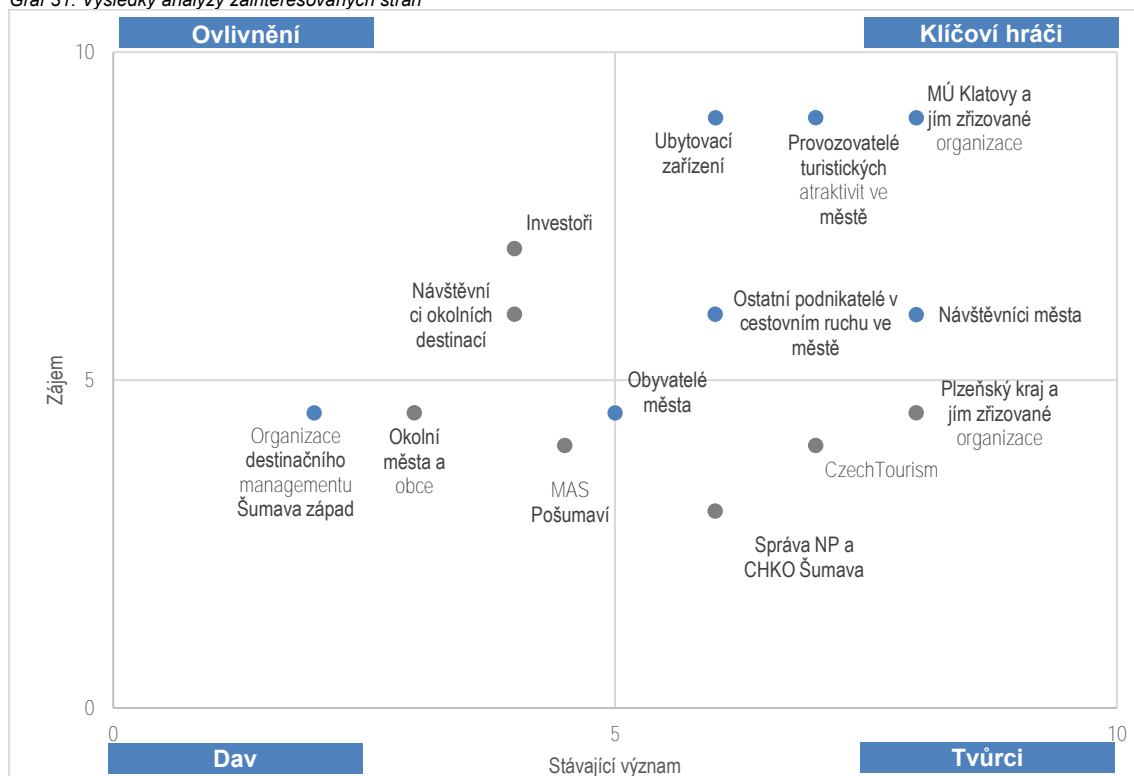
Graf 31: Výsledky analýzy zainteresovaných stran

Ovlivnění

Klíčoví hráči

10

MÚ Klatovy a jím zřizované organizace

Ubytovací zařízení

Provozovatelé turistických atraktivit ve městě

Investoři

Návštěvníci okolních destinací

Ostatní podnikatelé v cestovním ruchu ve městě

Návštěvníci města

Zájem

5

Obyvatelé města

Plzeňský kraj a jím zřizované organizace

Organizace destinačního managementu Šumava západ

Okolní města a obce

MAS Pošumaví

CzechTourism

Správa NP a CHKO Šumava

0

0

5

10

Dav

Stávající význam

Tvůrci